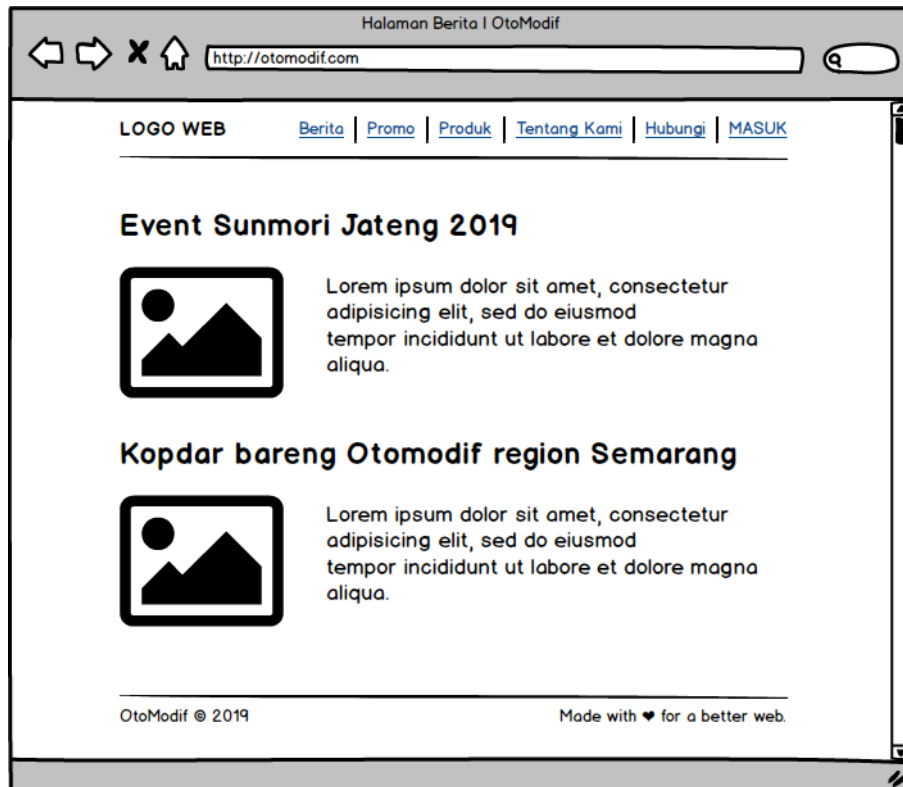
Halaman Berita I OtoModif

http://otomodif.com

LOGO WEB

Berita | Promo | Produk | Tentang Kami | Hubungi | MASUK

Event Sunmori Jateng 2019

Lorem ipsum dolor sit amet, consectetur adipisicing elit, sed do eiusmod tempor incididunt ut labore et dolore magna aliqua.

Kopdar bareng Otomodif region Semarang

Lorem ipsum dolor sit amet, consectetur adipisicing elit, sed do eiusmod tempor incididunt ut labore et dolore magna aliqua.

OtoModif © 2019

Made with ❤ for a better web.